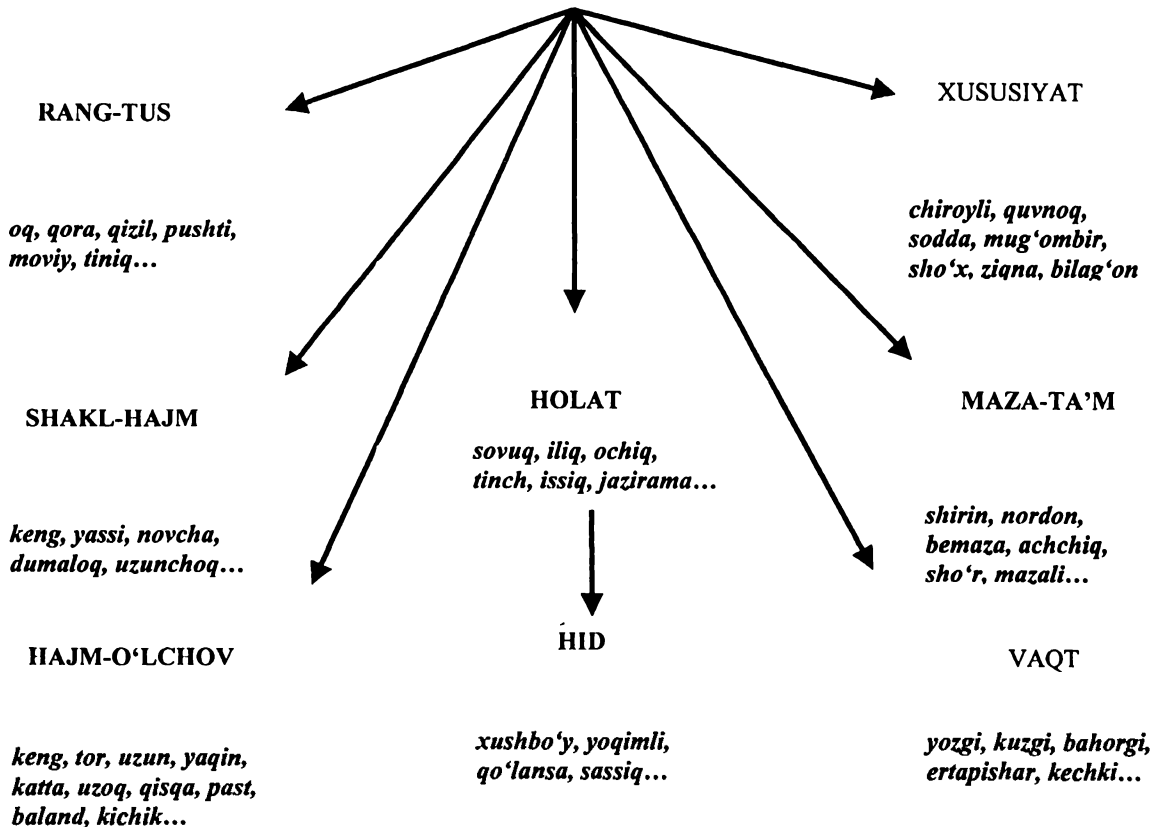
RANG-TUS

oq, qora, qizil, pushti, moviy, tiniq...

XUSUSIYAT

chiroyli, quvnoq, sodda, mug'ombir, sho'x, ziqna, bilag'on

SHAKL-HAJM

keng, yassi, novcha, dumaloq, uzunchoq...

HOLAT

sovuq, iliq, ochiq, tinch, issiq, jazirama...

MAZA-TA'M

shirin, nordon, bemaza, achchiq, sho'r, mazali...

HAJM-O'LCHOV

keng, tor, uzun, yaqin, katta, uzoq, qisqa, past, baland, kichik...

HID

xushbo'y, yoqimli, qo'lansa, sassiq...

VAQT

yozgi, kuzgi, bahorgi, ertapishar, kechki...